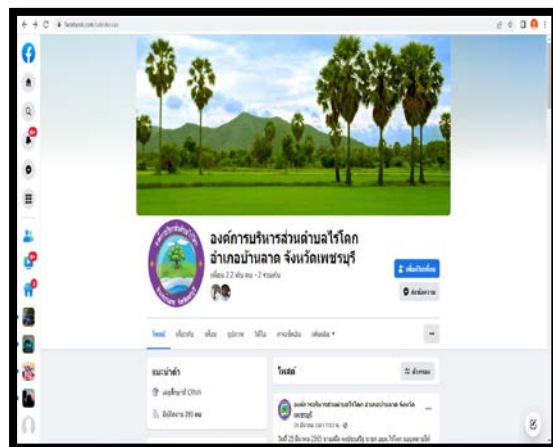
facebook.com/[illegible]

องค์การบริหารส่วนตำบลไร่โคก
อำเภอบ้านลาด จังหวัดเพชรบุรี

เพื่อน 2.2 พัน คน • 2 ร่วมกัน

เพิ่มเป็นเพื่อน
ส่งข้อความ

โพสต์ เกี่ยวกับ เพื่อน รูปภาพ วิดีโอ การเช็คอิน เพิ่มเติม

แนะนำตัว

โพสต์
ตัวกรอง

องค์การบริหารส่วนตำบลไร่โคก อำเภอบ้านลาด จังหวัดเพชรบุรี

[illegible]